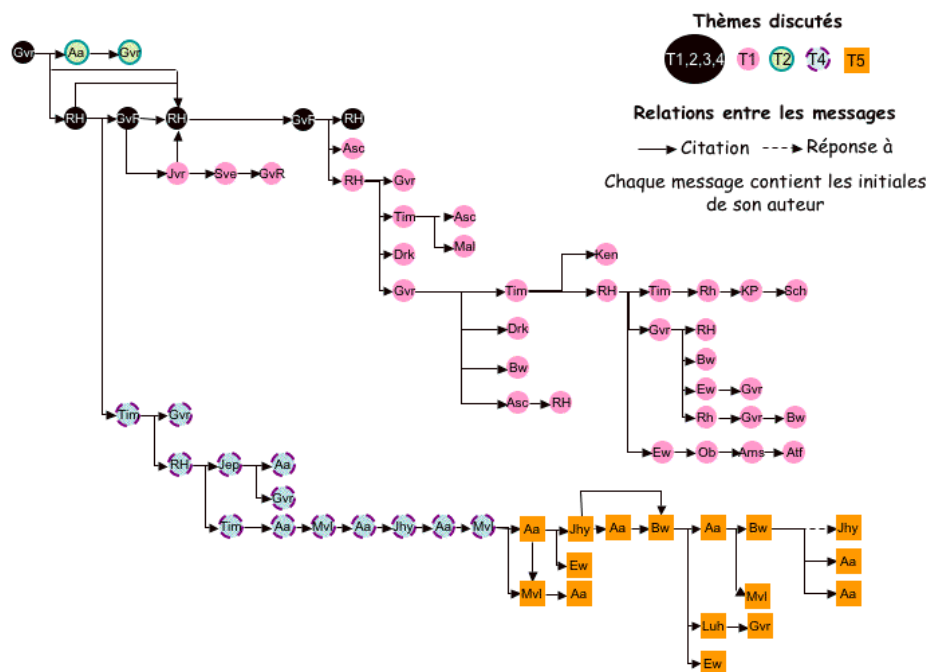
Thèmes discutés

T1,2,3,4 T1 T2 T4 T5

Relations entre les messages

Citation Réponse à

Chaque message contient les initiales de son auteur

Gvr Aa Gvr
RH GvR RH GvR RH
Jvr Sve GvR
Asc
RH Gvr
Tim Asc
Mal
Drk
Gvr Tim Ken
RH Tim Rh KP Sch
Gvr RH
Bw
Ew Gvr
Rh Gvr Bw
Ew Ob Ams Atf
Drk
Bw
Asc RH
Tim Gvr
RH Jep Aa
Gvr
Tim Aa Mvl Aa Jhy Aa Mvl Aa Jhy Aa Bw Aa Bw Jhy
Ew
Mvl Aa
Mvl
Aa
Aa
Luh Gvr
Ew